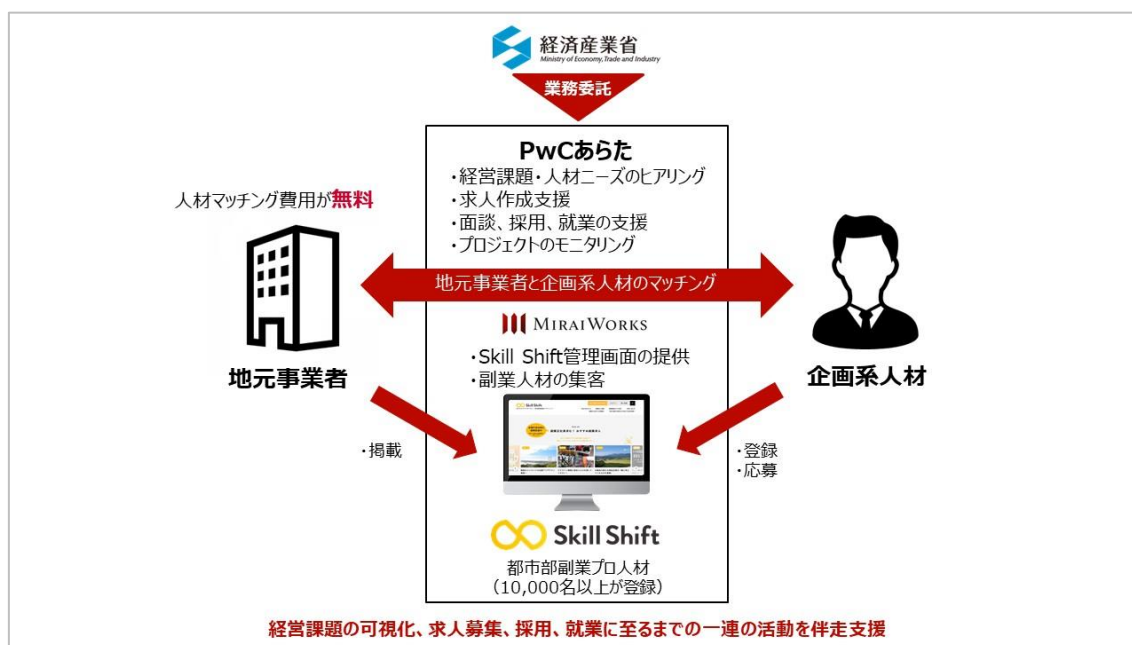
経済産業省
Ministry of Economy, Trade and Industry

業務委託

PwCあらた
・経営課題・人材ニーズのヒアリング
・求人作成支援
・面談、採用、就業の支援
・プロジェクトのモニタリング

人材マッチング費用が無料

地元事業者と企画系人材のマッチング

MIRAIWORKS
・Skill Shift管理画面の提供
・副業人材の集客

地元事業者

企画系人材

・掲載

・登録
・応募

Skill Shift
都市部副業プロ人材
（10,000名以上が登録）

経営課題の可視化、求人募集、採用、就業に至るまでの一連の活動を伴走支援